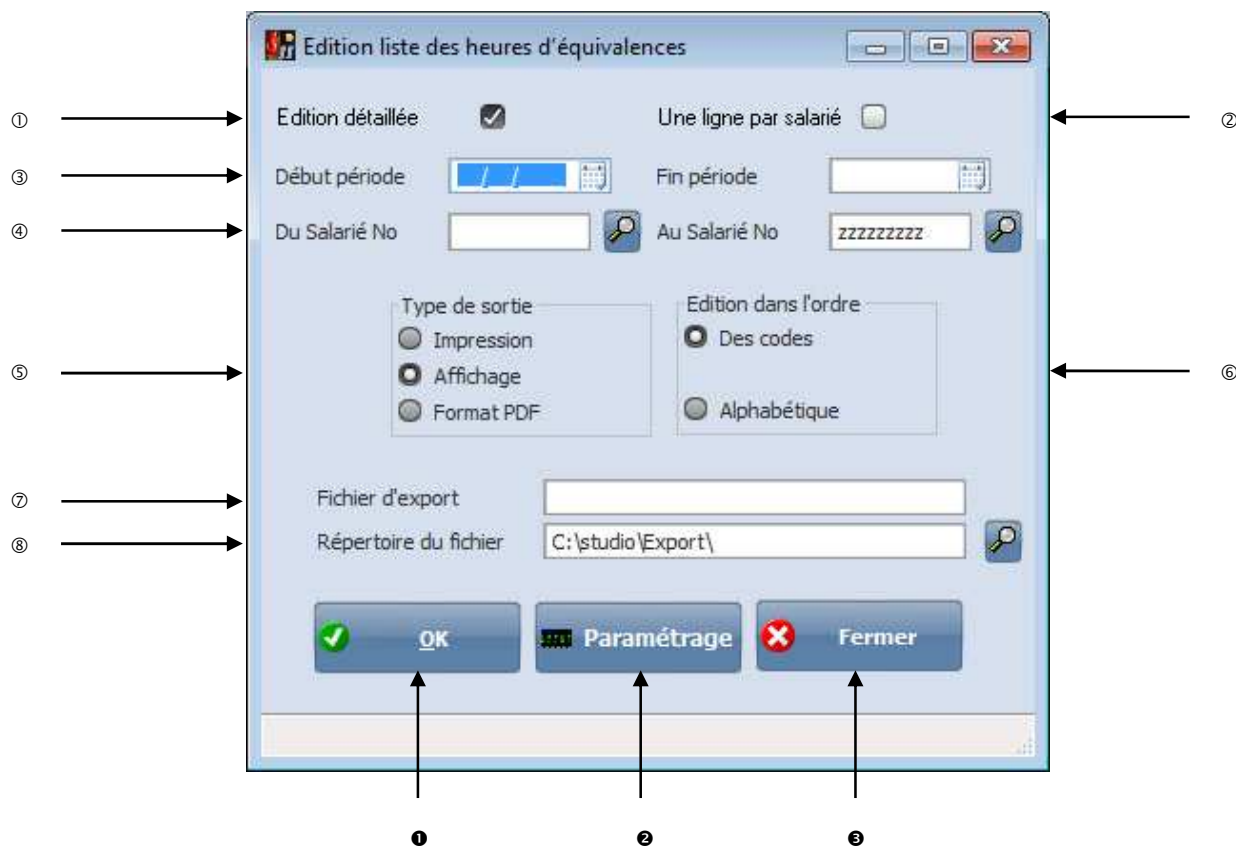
Edition liste des heures d'équivalences

① Edition détaillée

Une ligne par salarié ②

③ Début période _/_/_

Fin période

④ Du Salarié No

Au Salarié No zzzzzzzzz

Type de sortie
Impression
Affichage
Format PDF

⑤

Edition dans l'ordre
Des codes
Alphabétique

⑥

⑦ Fichier d'export

⑧ Répertoire du fichier C:\studio\Export\

OK

Paramétrage

Fermer

❶ ❷ ❸